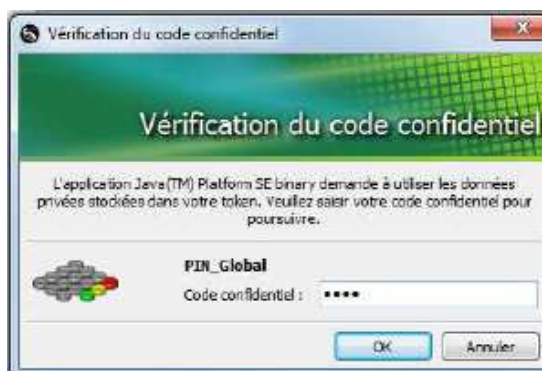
Vérification du code confidentiel

Vérification du code confidentiel

L'application Java(TM) Platform SE binary demande à utiliser les données privées stockées dans votre token. Veuillez saisir votre code confidentiel pour poursuivre.

PIN_Global

Code confidentiel : ••••

OK

Annuler